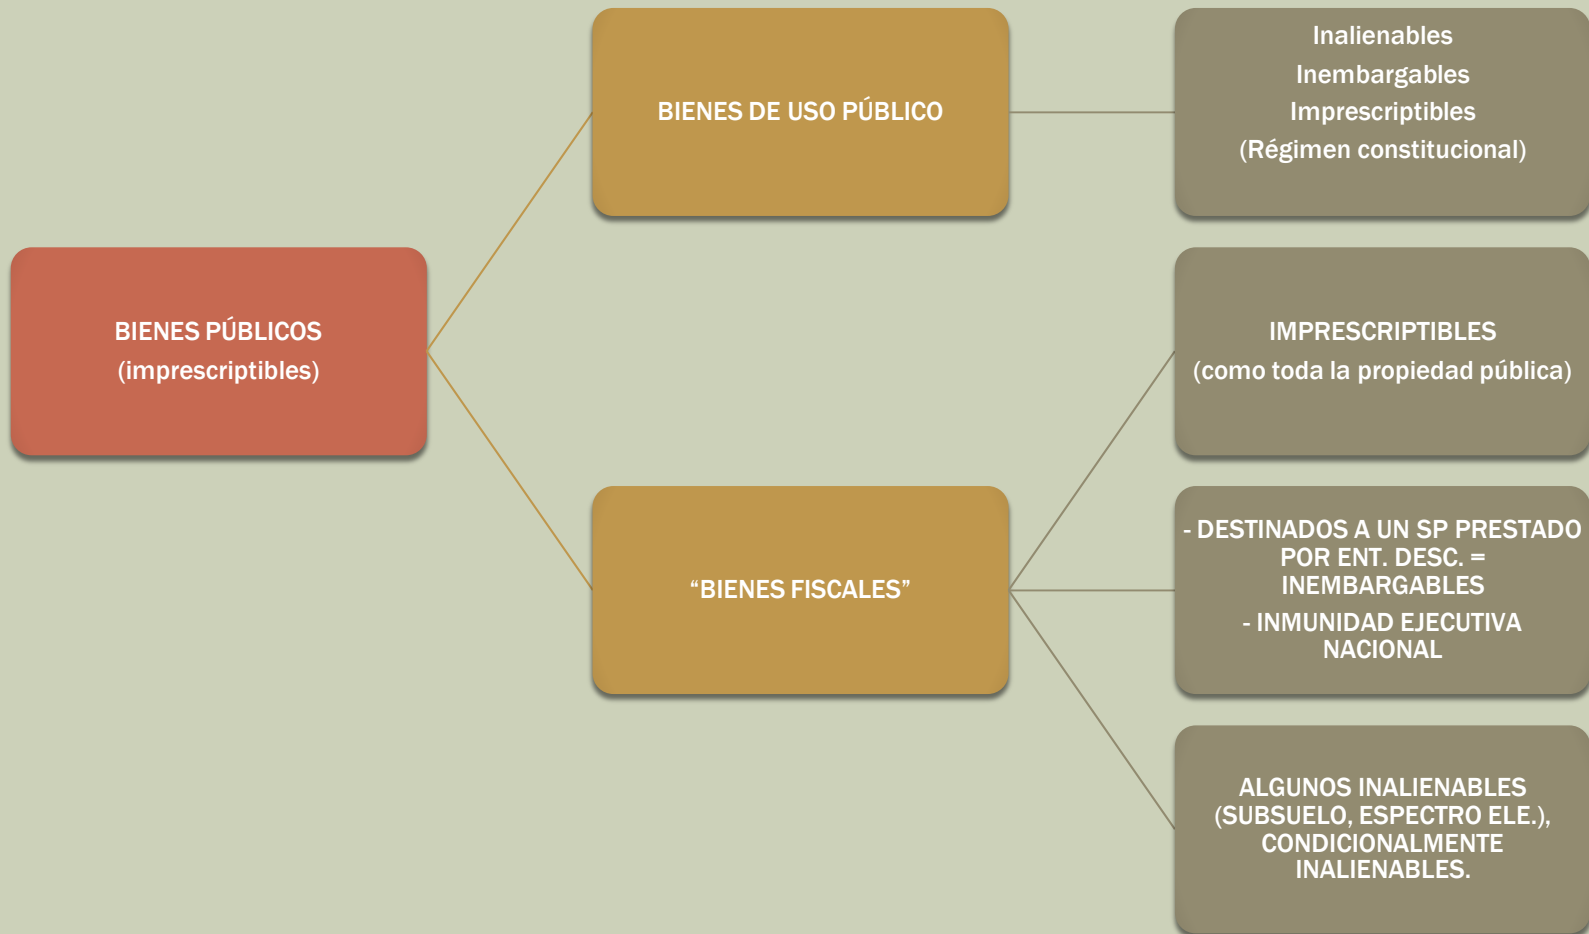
BIENES PÚBLICOS
(imprescriptibles)

BIENES DE USO PÚBLICO

Inalienables
Inembargables
Imprescriptibles
(Régimen constitucional)

“BIENES FISCALES”

IMPRESCRIPTIBLES
(como toda la propiedad pública)

- DESTINADOS A UN SP PRESTADO POR ENT. DESC. = INEMBARGABLES

- INMUNIDAD EJECUTIVA NACIONAL

ALGUNOS INALIENABLES (SUBSUELO, ESPECTRO ELE.), CONDICIONALMENTE INALIENABLES.